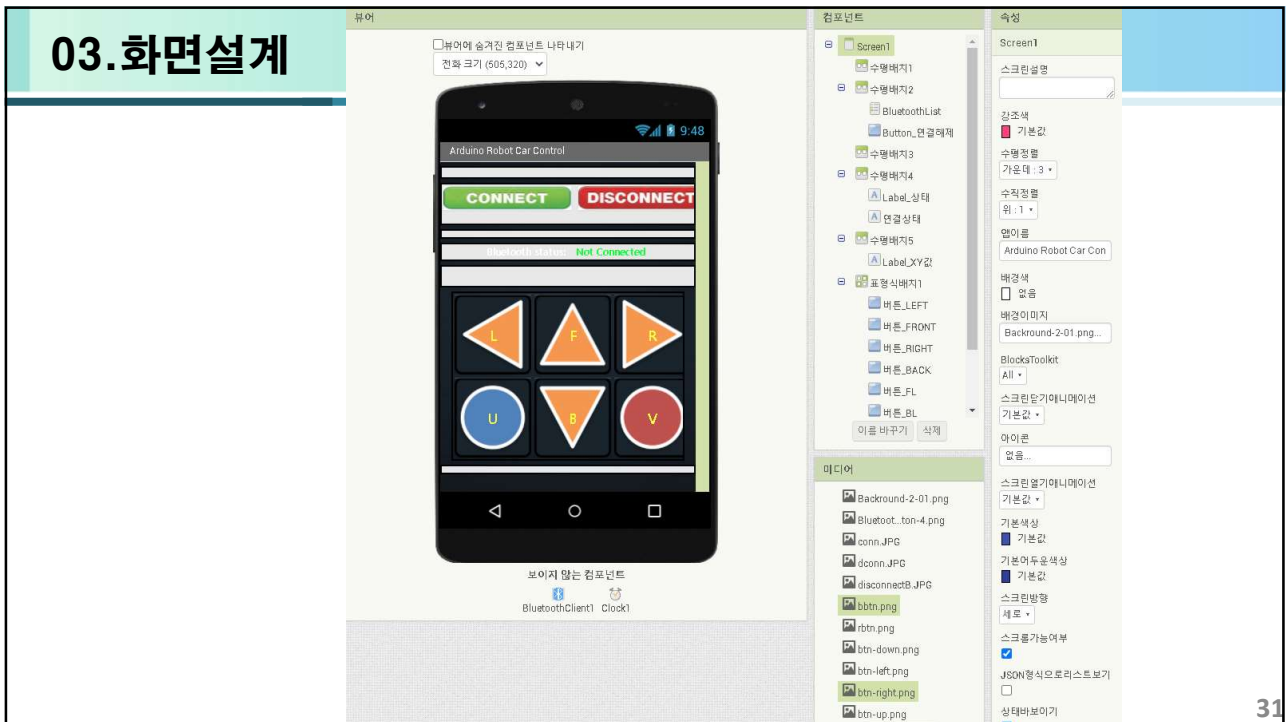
03.화면설계

뷰어

뷰어에 숨겨진 컴포넌트 나타내기

전화 크기 (505,320)

9:48

Arduino Robot Car Control

CONNECT

DISCONNECT

Bluetooth state: Not Connected

L

F

R

U

B

V

보이지 않는 컴포넌트

BluetoothClient1 Clock1

컴포넌트

Screen1

수평배치1

수평배치2

BluetoothList

Button_연결해제

수평배치3

수평배치4

Label_상태

연결상태

수평배치5

Label_XY값

표형식배치1

버튼_LEFT

버튼_FRONT

버튼_RIGHT

버튼_BACK

버튼_FL

버튼_BL

이름 바꾸기 삭제

미디어

Backround-2-01.png

Bluetoot...ton-4.png

conn.JPG

dconn.JPG

disconnectB.JPG

bbtn.png

rbtn.png

btn-down.png

btn-left.png

btn-right.png

btn-up.png

속성

Screen1

스크린설명

강조색

기본값

수평정렬

가운데 : 3

수직정렬

위 : 1

앱이름

Arduino Robot Car Con

배경색

없음

배경이미지

Backround-2-01.png...

BlocksToolkit

All

스크린닫기애니메이션

기본값

아이콘

없음...

스크린열기애니메이션

기본값

기본색상

기본값

기본어두운색상

기본값

스크린방향

세로

스크롤가능여부

JSON형식으로리스트보기

상태바보이기

31